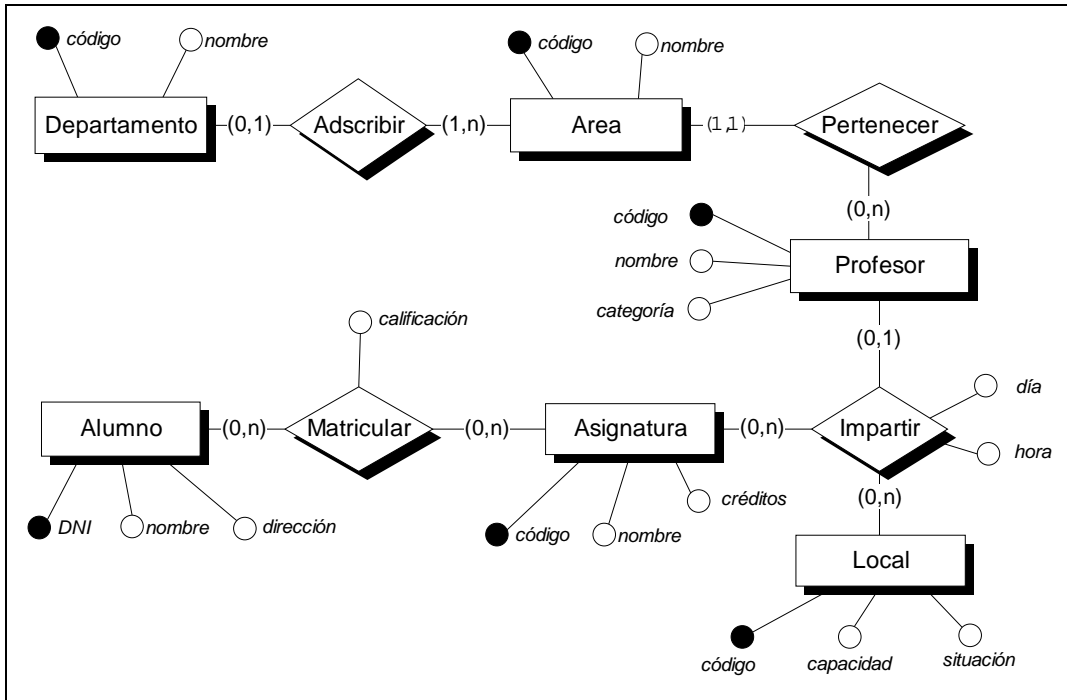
código
nombre
Departamento
(0,1)
Adscribir
(1,n)
código
nombre
Area
(1,1)
Pertenecer
(0,n)
código
nombre
categoría
Profesor
calificación
(0,1)
Alumno
(0,n)
Matricular
(0,n)
Asignatura
(0,n)
Impartir
día
hora
DNI
nombre
dirección
código
nombre
créditos
(0,n)
Local
código
capacidad
situación